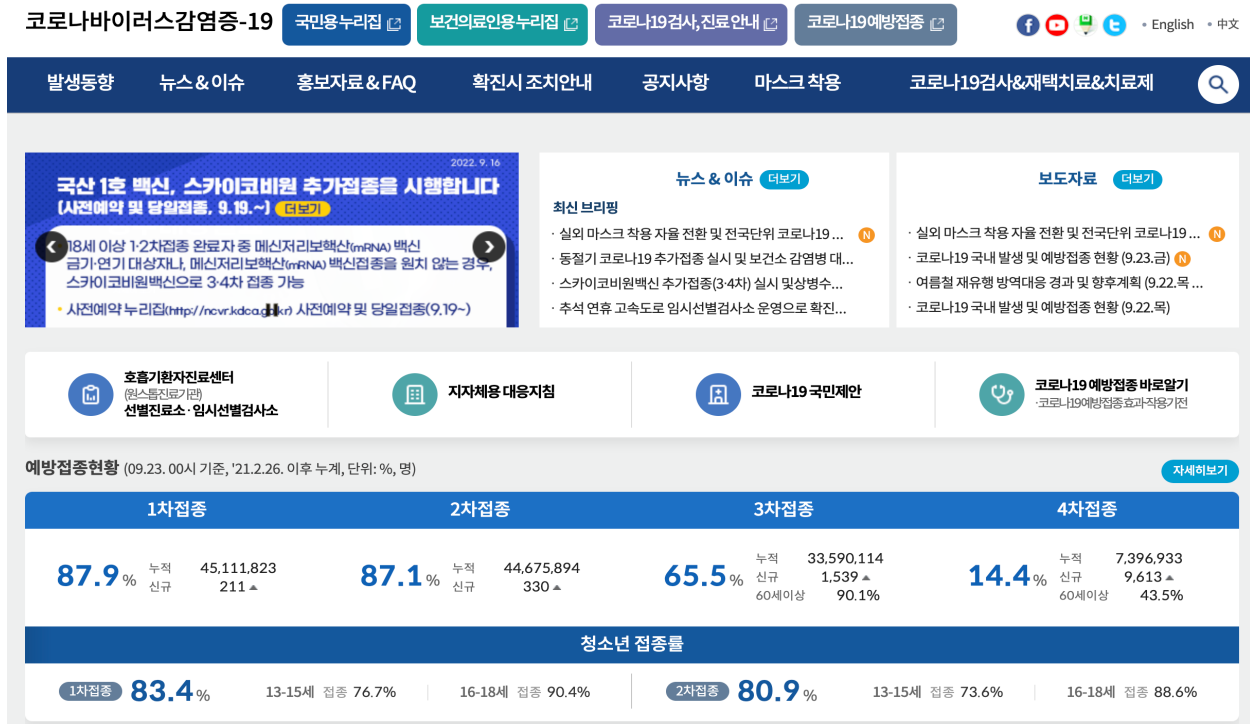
코로나바이러스감염증-19

국민용누리집 보건의료인용누리집 코로나19검사,진료안내 코로나19예방접종

• English • 中文

발생동향 뉴스&이슈 홍보자료&FAQ 확진시 조치안내 공지사항 마스크 착용 코로나19검사&재택치료&치료제

2022. 9. 16

국산 1호 백신, 스카이코비원 추가접종을 시행합니다 (사전예약 및 당일접종, 9.19.~) 더보기

• 18세 이상 1·2차접종 완료자 중 메신저리보핵산(mRNA) 백신 금기·연기 대상자나, 메신저리보핵산(mRNA) 백신접종을 원치 않는 경우, 스카이코비원백신으로 3·4차 접종 가능

• 사전예약 누리집(http://ncvr.kdca.go.kr) 사전예약 및 당일접종(9.19~)

뉴스 & 이슈 더보기

최신 브리핑

· 실외 마스크 착용 자율 전환 및 전국단위 코로나19 ... N

· 동절기 코로나19 추가접종 실시 및 보건소 감염병 대...

· 스카이코비원백신 추가접종(3·4차) 실시 및상병수...

· 추석 연휴 고속도로 임시선별검사소 운영으로 확진...

보도자료 더보기

· 실외 마스크 착용 자율 전환 및 전국단위 코로나19 ... N

· 코로나19 국내 발생 및 예방접종 현황 (9.23.금) N

· 여름철 재유행 방역대응 경과 및 향후계획 (9.22.목 ...

· 코로나19 국내 발생 및 예방접종 현황 (9.22.목)

호흡기환자진료센터 (원스톱진료기관) 선별진료소·임시선별검사소

지자체용 대응지침

코로나19 국민제안

코로나19 예방접종 바로알기 ·코로나19예방접종효과·작용기전

예방접종현황 (09.23. 00시 기준, '21.2.26. 이후 누계, 단위: %, 명)

자세히보기

| 1차접종 | 2차접종 | 3차접종 | 4차접종 |
|---|---|---|---|
| 87.9 % 누적 45,111,823 신규 211 ▲ | 87.1 % 누적 44,675,894 신규 330 ▲ | 65.5 % 누적 33,590,114 신규 1,539 ▲ 60세이상 90.1% | 14.4 % 누적 7,396,933 신규 9,613 ▲ 60세이상 43.5% |

청소년 접종률

1차접종 83.4 % 13-15세 접종 76.7% 16-18세 접종 90.4%

2차접종 80.9 % 13-15세 접종 73.6% 16-18세 접종 88.6%